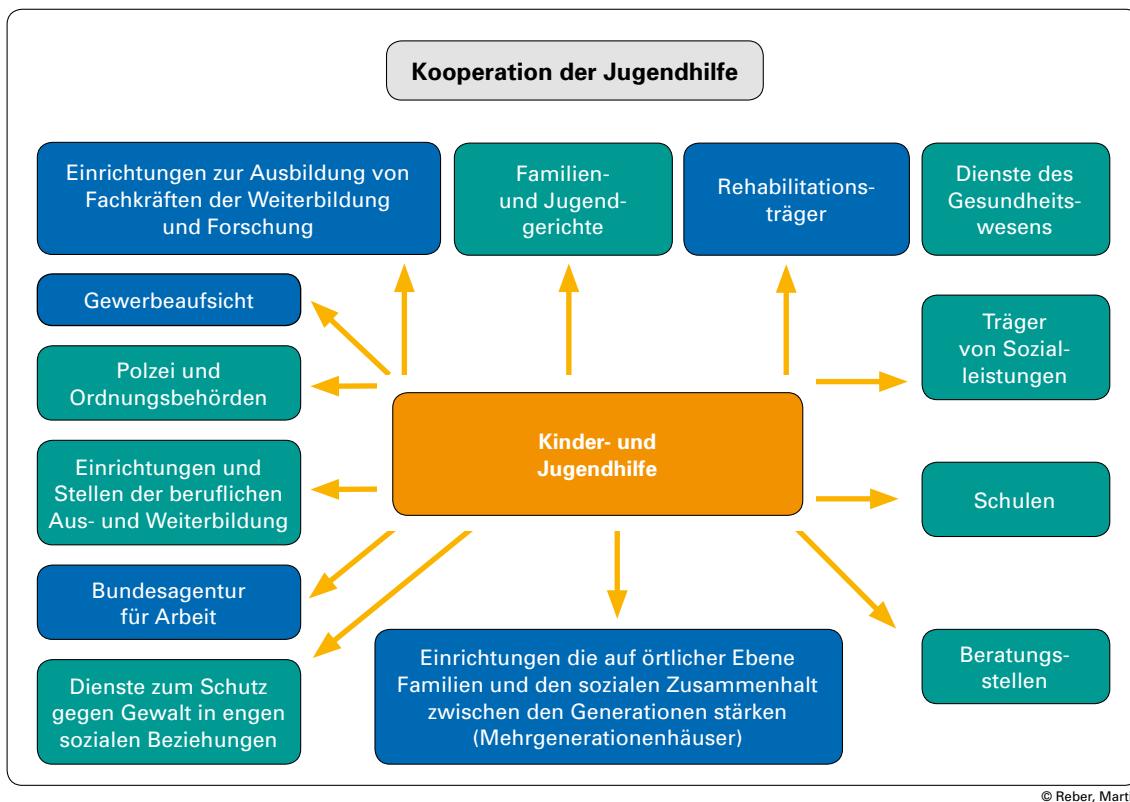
Kooperation der Jugendhilfe

Einrichtungen zur Ausbildung von Fachkräften der Weiterbildung und Forschung

Familien- und Jugendgerichte

Rehabilitationsträger

Dienste des Gesundheitswesens

Gewerbeaufsicht

Polzei und Ordnungsbehörden

Träger von Sozialleistungen

Kinder- und Jugendhilfe

Einrichtungen und Stellen der beruflichen Aus- und Weiterbildung

Schulen

Bundesagentur für Arbeit

Beratungsstellen

Dienste zum Schutz gegen Gewalt in engen sozialen Beziehungen

Einrichtungen die auf örtlicher Ebene Familien und den sozialen Zusammenhalt zwischen den Generationen stärken (Mehrgenerationenhäuser)

© Reber, Mart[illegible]